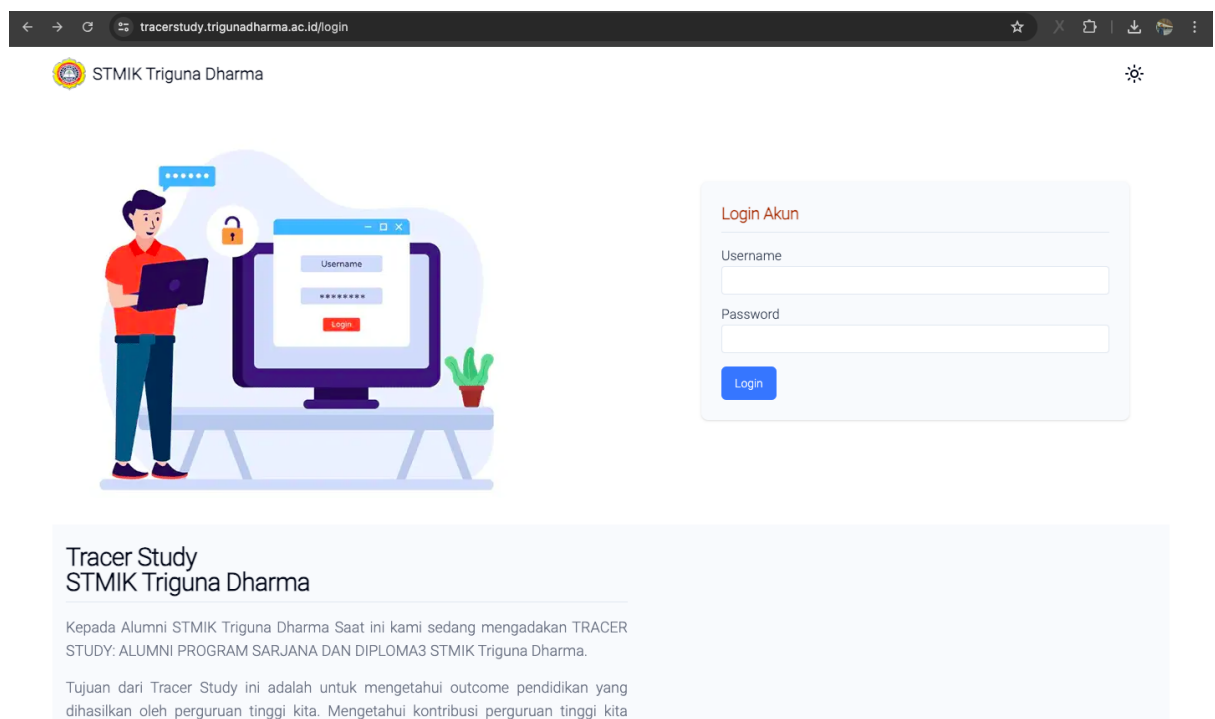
tracerstudy.trigunadharma.ac.id/login

STMIK Triguna Dharma

Username

••••••••

Login

Login Akun

Username

Password

Login

Tracer Study
STMIK Triguna Dharma

Kepada Alumni STMIK Triguna Dharma Saat ini kami sedang mengadakan TRACER STUDY: ALUMNI PROGRAM SARJANA DAN DIPLOMA3 STMIK Triguna Dharma.

Tujuan dari Tracer Study ini adalah untuk mengetahui outcome pendidikan yang dihasilkan oleh perguruan tinggi kita. Mengetahui kontribusi perguruan tinggi kita